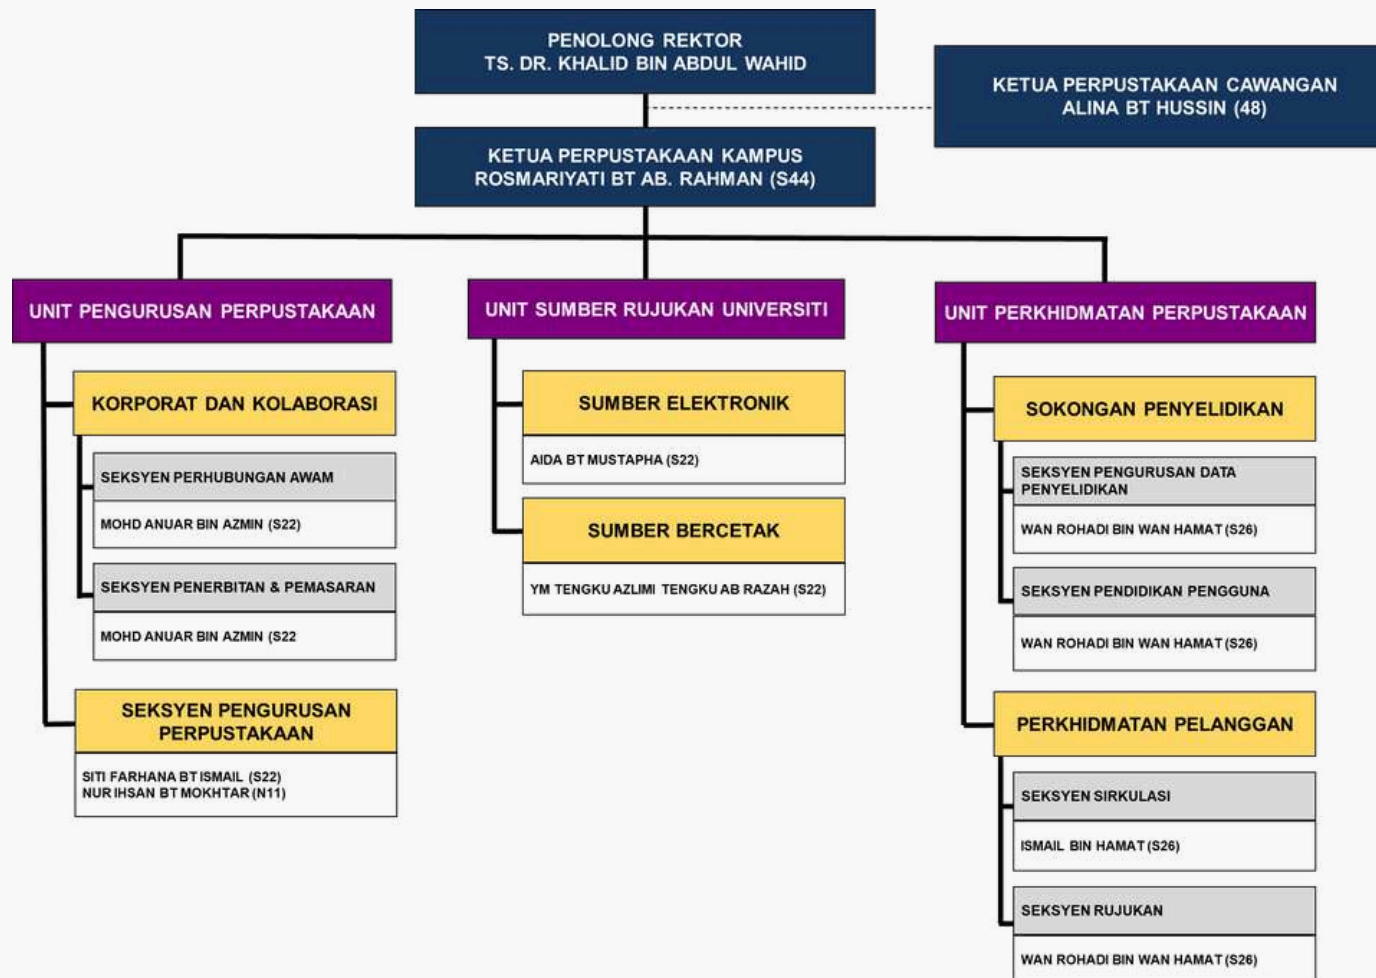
PENOLONG REKTOR
TS. DR. KHALID BIN ABDUL WAHID

KETUA PERPUSTAKAAN CAWANGAN
ALINA BT HUSSIN (48)

KETUA PERPUSTAKAAN KAMPUS
ROSMARIYATI BT AB. RAHMAN (S44)

UNIT PENGURUSAN PERPUSTAKAAN

KORPORAT DAN KOLABORASI

SEKSYEN PERHUBUNGAN AWAM

MOHD ANUAR BIN AZMIN (S22)

SEKSYEN PENERBITAN & PEMASARAN

MOHD ANUAR BIN AZMIN (S22

SEKSYEN PENGURUSAN PERPUSTAKAAN

SITI FARHANA BT ISMAIL (S22)
NUR IHSAN BT MOKHTAR (N11)

UNIT SUMBER RUJUKAN UNIVERSITI

SUMBER ELEKTRONIK

AIDA BT MUSTAPHA (S22)

SUMBER BERCETAK

YM TENGKU AZLIMI TENGKU AB RAZAH (S22)

UNIT PERKHIDMATAN PERPUSTAKAAN

SOKONGAN PENYELIDIKAN

SEKSYEN PENGURUSAN DATA PENYELIDIKAN

WAN ROHADI BIN WAN HAMAT (S26)

SEKSYEN PENDIDIKAN PENGGUNA

WAN ROHADI BIN WAN HAMAT (S26)

PERKHIDMATAN PELANGGAN

SEKSYEN SIRKULASI

ISMAIL BIN HAMAT (S26)

SEKSYEN RUJUKAN

WAN ROHADI BIN WAN HAMAT (S26)